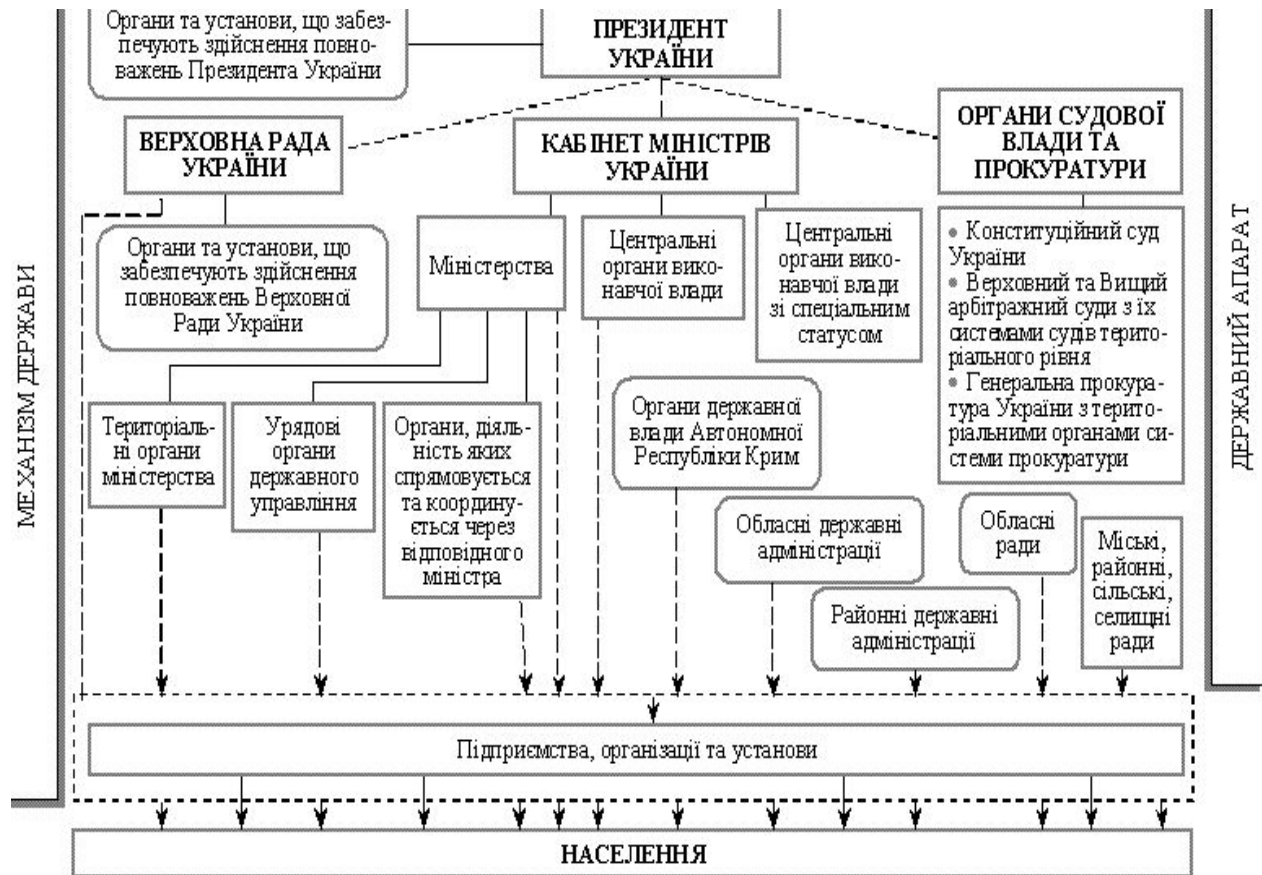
Органи та установи, що забезпечують здійснення повноважень Президента України

ПРЕЗИДЕНТ УКРАЇНИ

ВЕРХОВНА РАДА УКРАЇНИ

КАБІНЕТ МІНІСТРІВ УКРАЇНИ

ОРГАНИ СУДОВОЇ ВЛАДИ ТА ПРОКУРАТУРИ

Органи та установи, що забезпечують здійснення повноважень Верховної Ради України

Міністерства

Центральні органи виконавчої влади

Центральні органи виконавчої влади зі спеціальним статусом

• Конституційний суд України
• Верховний та Вищий арбітражний суди з їх системами судів територіального рівня
• Генеральна прокуратура України з територіальними органами системи прокуратури

Територіальні органи міністерства

Урядові органи державного управління

Органи, діяльність яких спрямовується та координується через відповідного міністра

Органи державної влади Автономної Республіки Крим

Обласні державні адміністрації

Обласні ради

Міські, районні, сільські, селищні ради

Районні державні адміністрації

Підприємства, організації та установи

НАСЕЛЕННЯ

МЕХАНІЗМ ДЕРЖАВИ

ДЕРЖАВНИЙ АПАРАТ